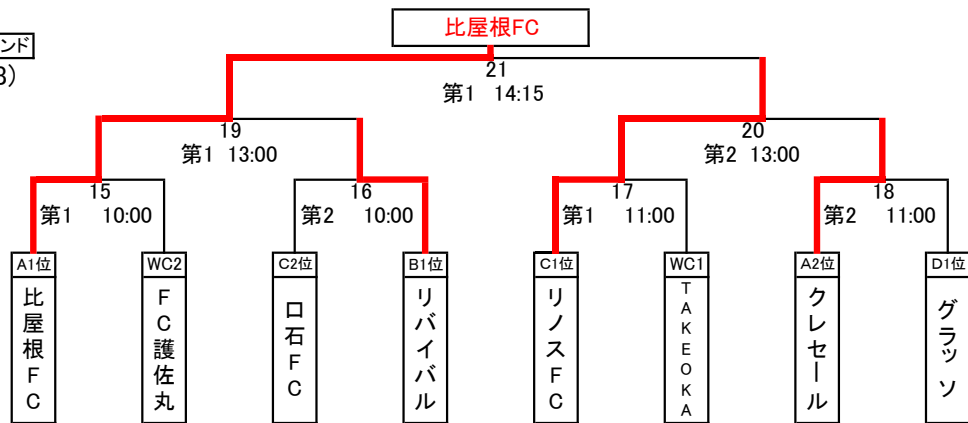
ンド
3)

比屋根FC

21
第1 14:15

19
第1 13:00

20
第2 13:00

15
第1 10:00

16
第2 10:00

17
第1 11:00

18
第2 11:00

A1位
比屋根FC

WC2
FC護佐丸

C2位
口石FC

B1位
リバイバル

C1位
リノスFC

WC1
TAKEOKA

A2位
クレセール

D1位
グラッソ